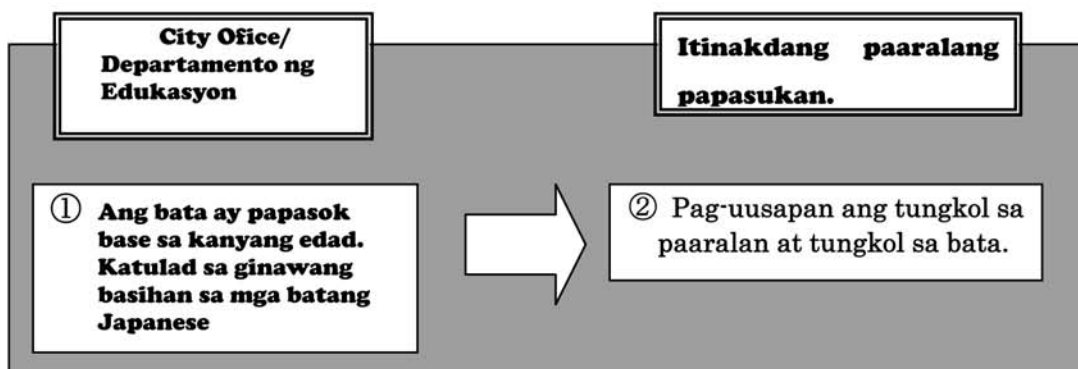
City Office/ Departamento ng Edukasyon

Itinakdang paaralang papasukan.

① Ang bata ay papasok base sa kanyang edad. Katulad sa ginawang basihan sa mga batang Japanese

② Pag-uusapan ang tungkol sa paaralan at tungkol sa bata.